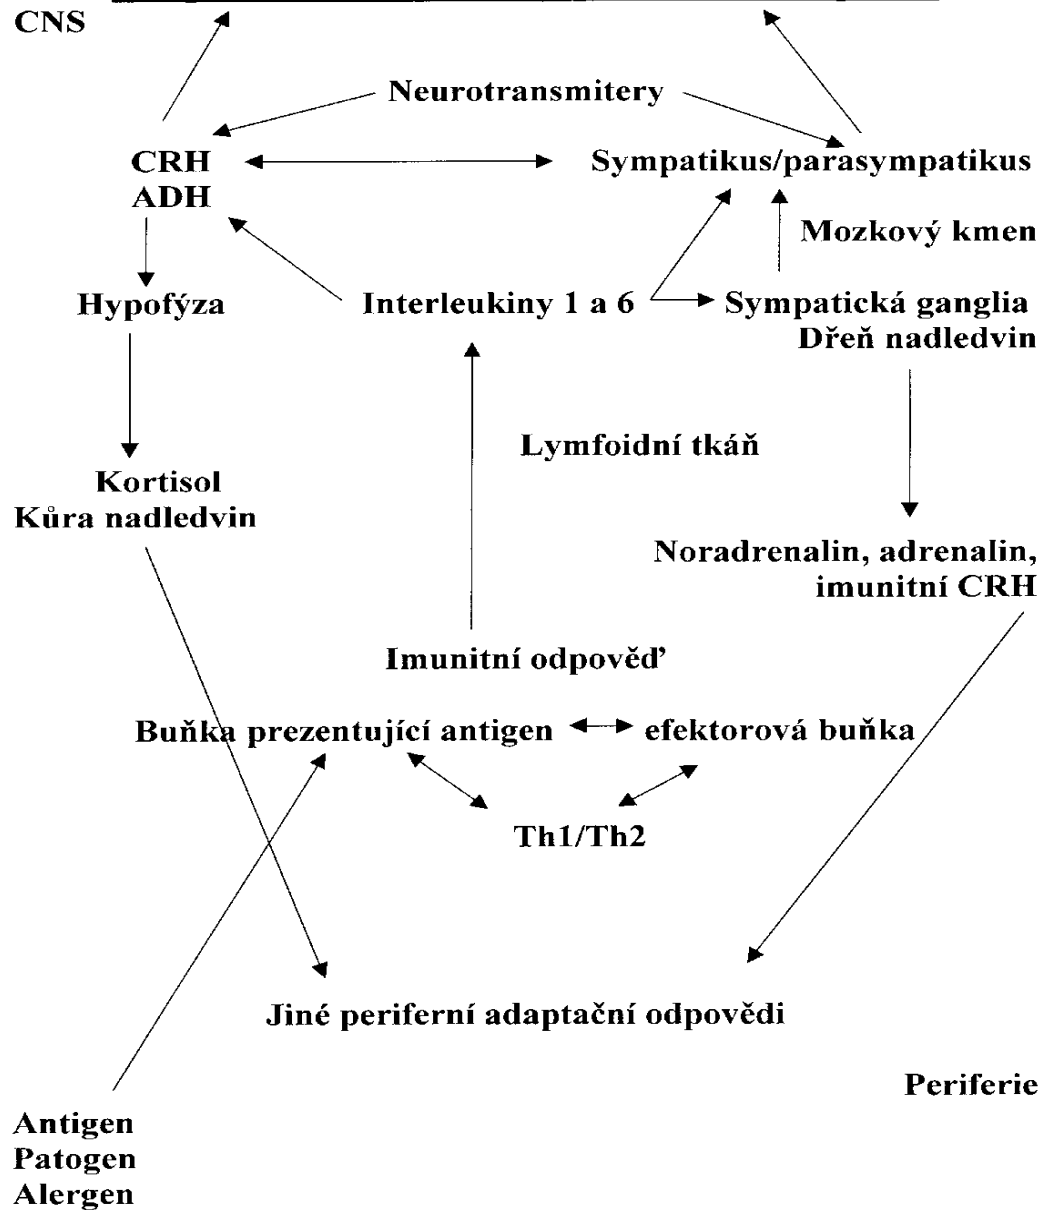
CNS

Neurotransmitery

CRH
ADH

Sympatikus/parasympatikus

Mozkový kmen

Hypofýza

Interleukiny 1 a 6

Sympatická ganglia
Dřeň nadledvin

Lymfoidní tkáň

Kortisol
Kůra nadledvin

Noradrenalin, adrenalin, imunitní CRH

Imunitní odpověď

Buňka prezentující antigen

efektorová buňka

Th1/Th2

Jiné periferní adaptační odpovědi

Periferie

Antigen
Patogen
Alergen